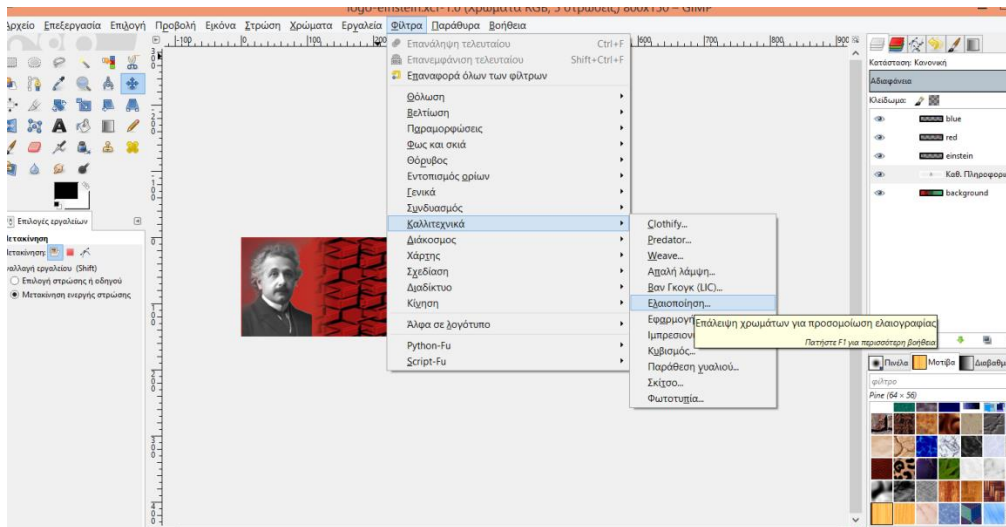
logo-einstein.xcf-1.0 (Χρώματα RGB, 3 στρώσεις) 800x150 – GIMP

Αρχείο Επεξεργασία Επιλογή Προβολή Εικόνα Στρώση Χρώματα Εργαλεία Φίλτρα Παράθυρα Βοήθεια

Επανάληψη τελευταίου Ctrl+F
Επανεμφάνιση τελευταίου Shift+Ctrl+F
Επαναφορά όλων των φίλτρων

Θόλωση
Βελτίωση
Παραμορφώσεις
Φως και σκιά
Θόρυβος
Εντοπισμός ορίων
Γενικά
Συνδυασμός
Καλλιτεχνικά
Διάκοσμος
Χάρτης
Σχεδίαση
Διαδίκτυο
Κίνηση

Άλφα σε λογότυπο

Python-Fu
Script-Fu

Clothify...
Predator...
Weave...
Απαλή λάμψη...
Βαν Γκογκ (LIC)...
Ελαιοποίηση...
Εφαρμογή
Ιμπρεσιον
Κυβισμός...
Παράθεση γυαλιού...
Σκίτσο...
Φωτοτυπία...

Επάλειψη χρωμάτων για προσομοίωση ελαιογραφίας
Πατήστε F1 για περισσότερη βοήθεια

Επιλογές εργαλείων
Μετακίνηση
Μετακίνηση:
Εναλλαγή εργαλείου (Shift)
Επιλογή στρώσης ή οδηγού
Μετακίνηση ενεργής στρώσης

Κατάσταση: Κανονική
Αδιαφάνεια
Κλείδωμα:
blue
red
einstein
Καθ. Πληροφορ
background

Πινέλα Μοτίβα Διαβαθμ
φίλτρο
Pine (64 × 56)